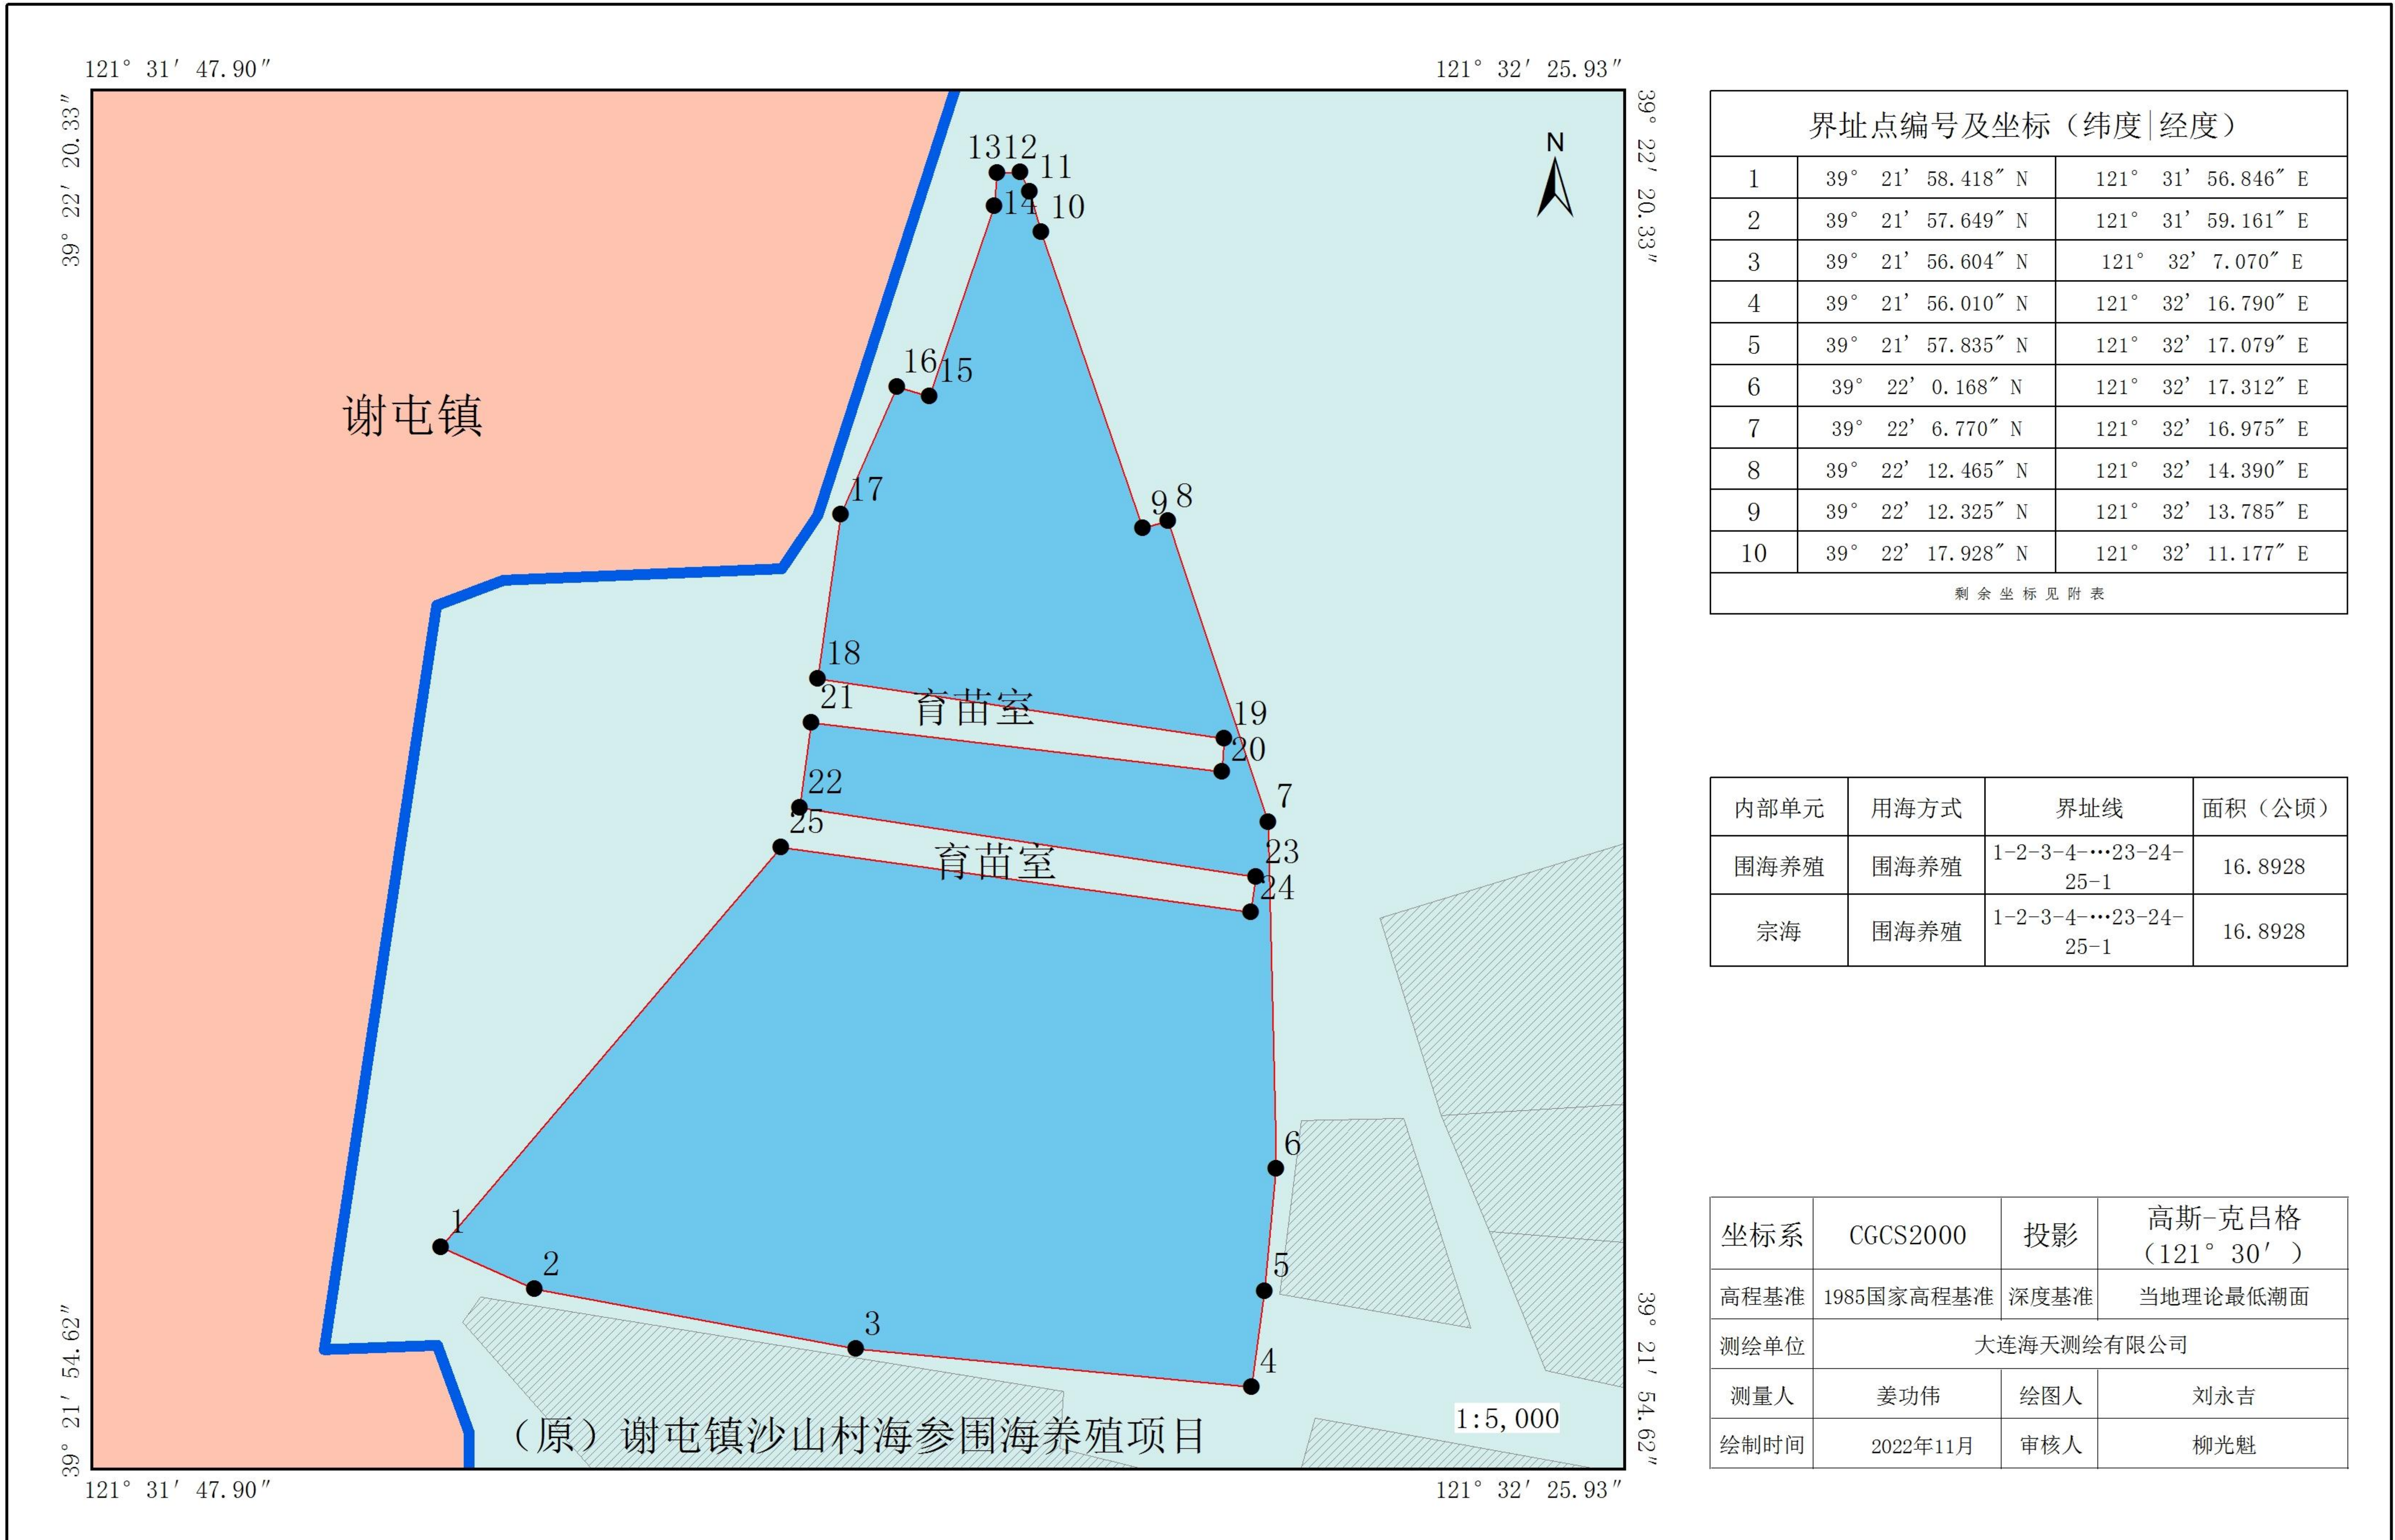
121° 31′ 47.90″

121° 32′ 25.93″

39° 22′ 20.33″

39° 22′ 20.33″

N

谢屯镇

13 12 11
14 10
16 15
17
9 8
18
21 育苗室
19
20
22
25
7
育苗室
23
24
6
1
2
5
3
4

（原）谢屯镇沙山村海参围海养殖项目

1:5,000

39° 21′ 54.62″

39° 21′ 54.62″

121° 31′ 47.90″

121° 32′ 25.93″

| 界址点编号及坐标（纬度\|经度） | | |
|---|---|---|
| 1 | 39° 21′ 58.418″ N | 121° 31′ 56.846″ E |
| 2 | 39° 21′ 57.649″ N | 121° 31′ 59.161″ E |
| 3 | 39° 21′ 56.604″ N | 121° 32′ 7.070″ E |
| 4 | 39° 21′ 56.010″ N | 121° 32′ 16.790″ E |
| 5 | 39° 21′ 57.835″ N | 121° 32′ 17.079″ E |
| 6 | 39° 22′ 0.168″ N | 121° 32′ 17.312″ E |
| 7 | 39° 22′ 6.770″ N | 121° 32′ 16.975″ E |
| 8 | 39° 22′ 12.465″ N | 121° 32′ 14.390″ E |
| 9 | 39° 22′ 12.325″ N | 121° 32′ 13.785″ E |
| 10 | 39° 22′ 17.928″ N | 121° 32′ 11.177″ E |
| 剩余坐标见附表 | | |

| 内部单元 | 用海方式 | 界址线 | 面积（公顷） |
|---|---|---|---|
| 围海养殖 | 围海养殖 | 1-2-3-4-…23-24-25-1 | 16.8928 |
| 宗海 | 围海养殖 | 1-2-3-4-…23-24-25-1 | 16.8928 |

| 坐标系 | CGCS2000 | 投影 | 高斯-克吕格（121° 30′） |
|---|---|---|---|
| 高程基准 | 1985国家高程基准 | 深度基准 | 当地理论最低潮面 |
| 测绘单位 | 大连海天测绘有限公司 | | |
| 测量人 | 姜功伟 | 绘图人 | 刘永吉 |
| 绘制时间 | 2022年11月 | 审核人 | 柳光魁 |